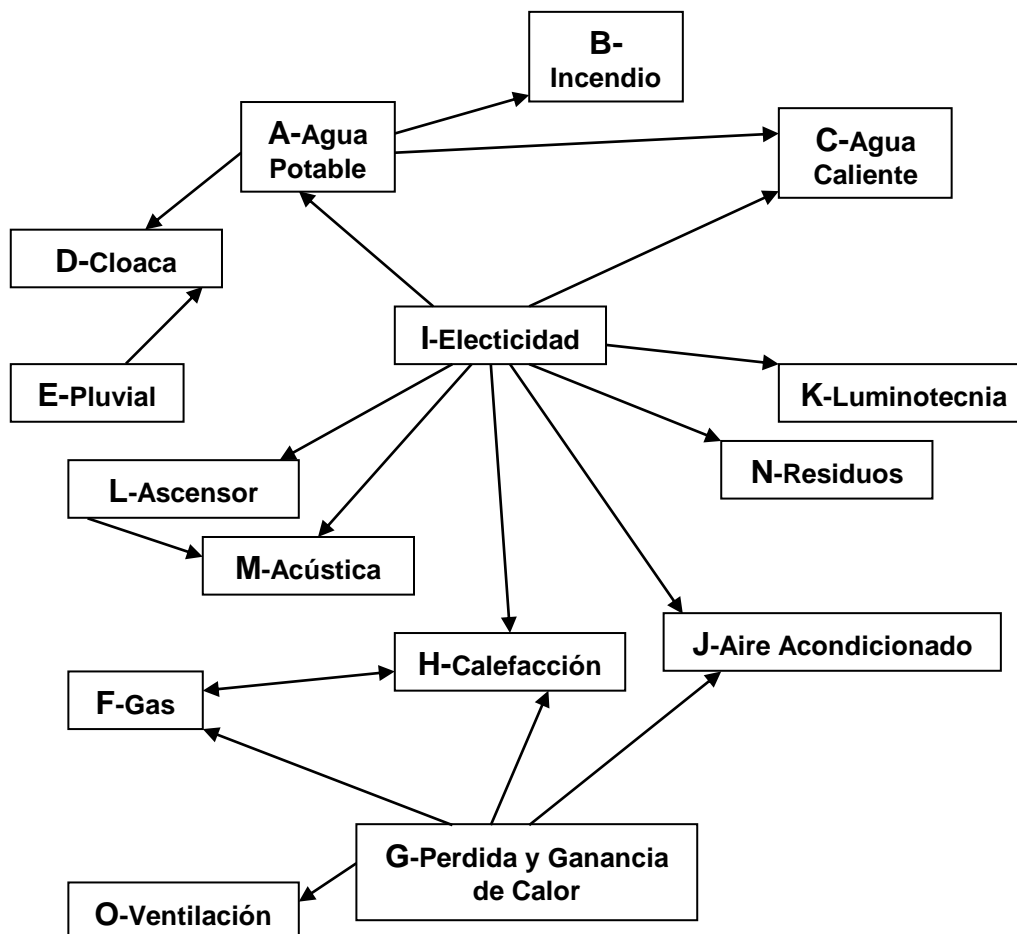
B-Incendio

A-Agua Potable

C-Agua Caliente

D-Cloaca

I-Electicidad

E-Pluvial

K-Luminotecnia

N-Residuos

L-Ascensor

M-Acústica

H-Calefacción

J-Aire Acondicionado

F-Gas

G-Perdida y Ganancia de Calor

O-Ventilación